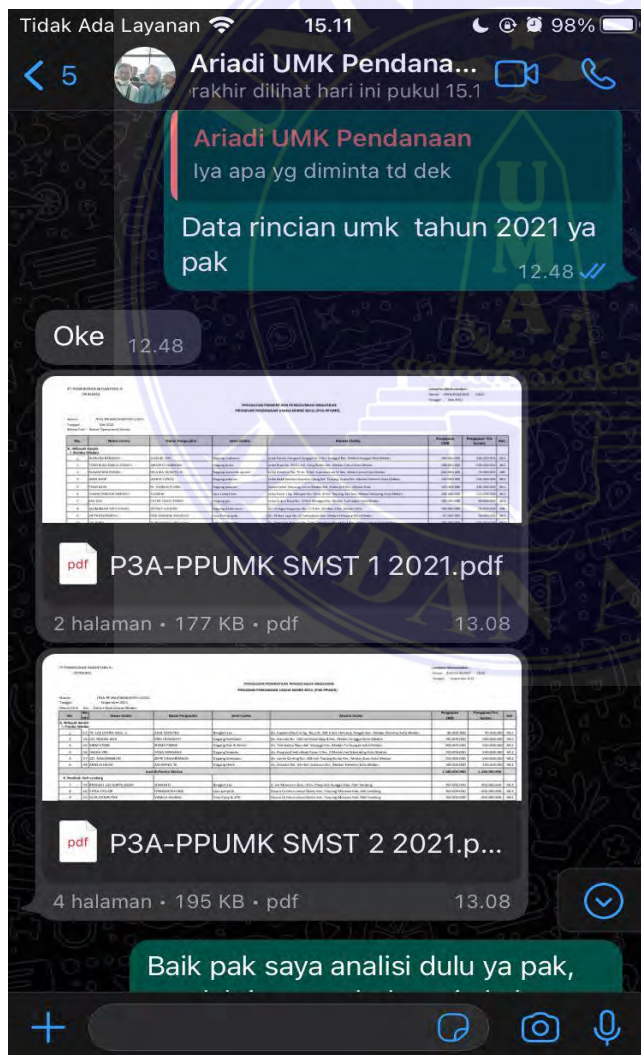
Tidak Ada Layanan 15.11 98%

5 Ariadi UMK Pendana... rakhir dilihat hari ini pukul 15.1

Ariadi UMK Pendanaan
Iya apa yg diminta td dek

Data rincian umk tahun 2021 ya pak
12.48

Oke 12.48

pdf P3A-PPUMK SMST 1 2021.pdf
2 halaman • 177 KB • pdf 13.08

pdf P3A-PPUMK SMST 2 2021.p...
4 halaman • 195 KB • pdf 13.08

Baik pak saya analisi dulu ya pak,
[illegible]